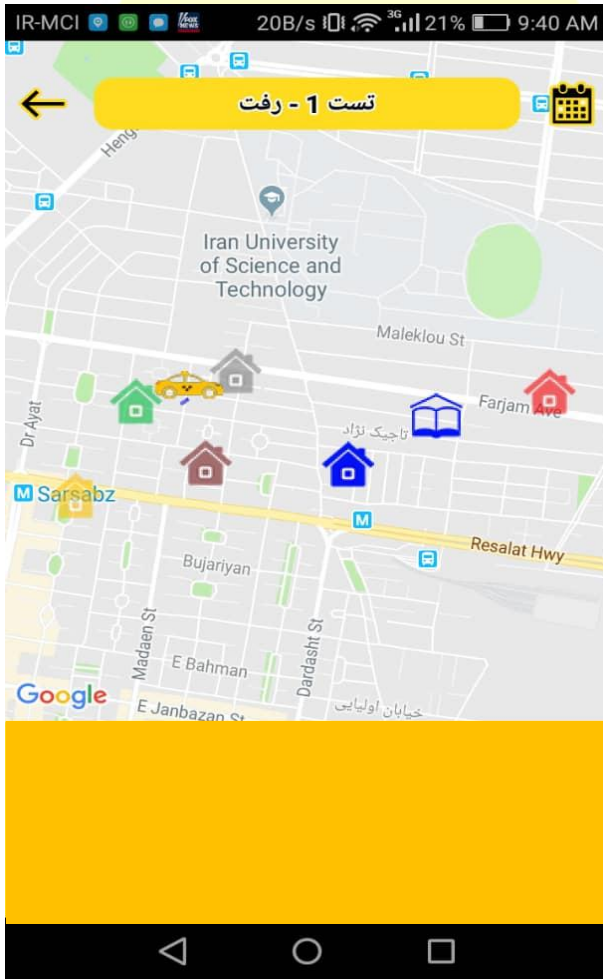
IR-MCI 20B/s 3G 21% 9:40 AM

تست 1 - رفت

Heng

Iran University of Science and Technology

Maleklou St

Farjam Ave

تاجیک نژاد

Dr Ayat

Sarsabz

Resalat Hwy

Bujariyan

Madaen St

Dardasht St

E Bahman

خیابان اولیایی

Google

E Janbazan St